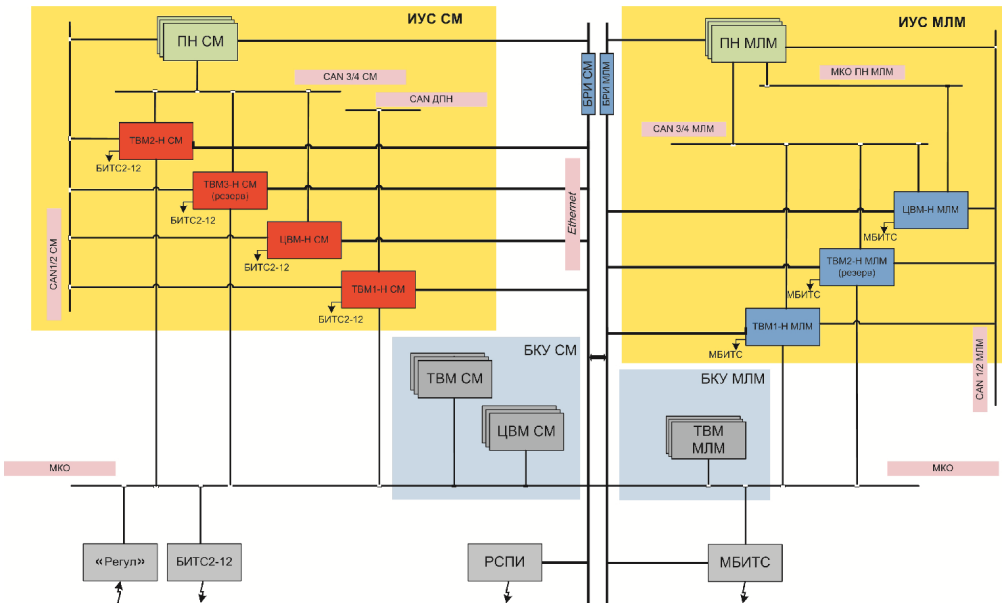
ИУС СМ

ПН СМ

CAN 3/4 СМ

CAN ДПН

ТВМ2-Н СМ

БИТС2-12

ТВМ3-Н СМ (резерв)

БИТС2-12

ЦВМ-Н СМ

БИТС2-12

ТВМ1-Н СМ

БИТС2-12

CAN1/2 СМ

БРИ СМ

БРИ МЛМ

Ethernet

ИУС МЛМ

ПН МЛМ

МКО ПН МЛМ

CAN 3/4 МЛМ

ЦВМ-Н МЛМ

МБИТС

ТВМ2-Н МЛМ (резерв)

МБИТС

ТВМ1-Н МЛМ

МБИТС

CAN 1/2 МЛМ

БКУ СМ

ТВМ СМ

ЦВМ СМ

БКУ МЛМ

ТВМ МЛМ

МКО

МКО

«Регул»

БИТС2-12

РСПИ

МБИТС